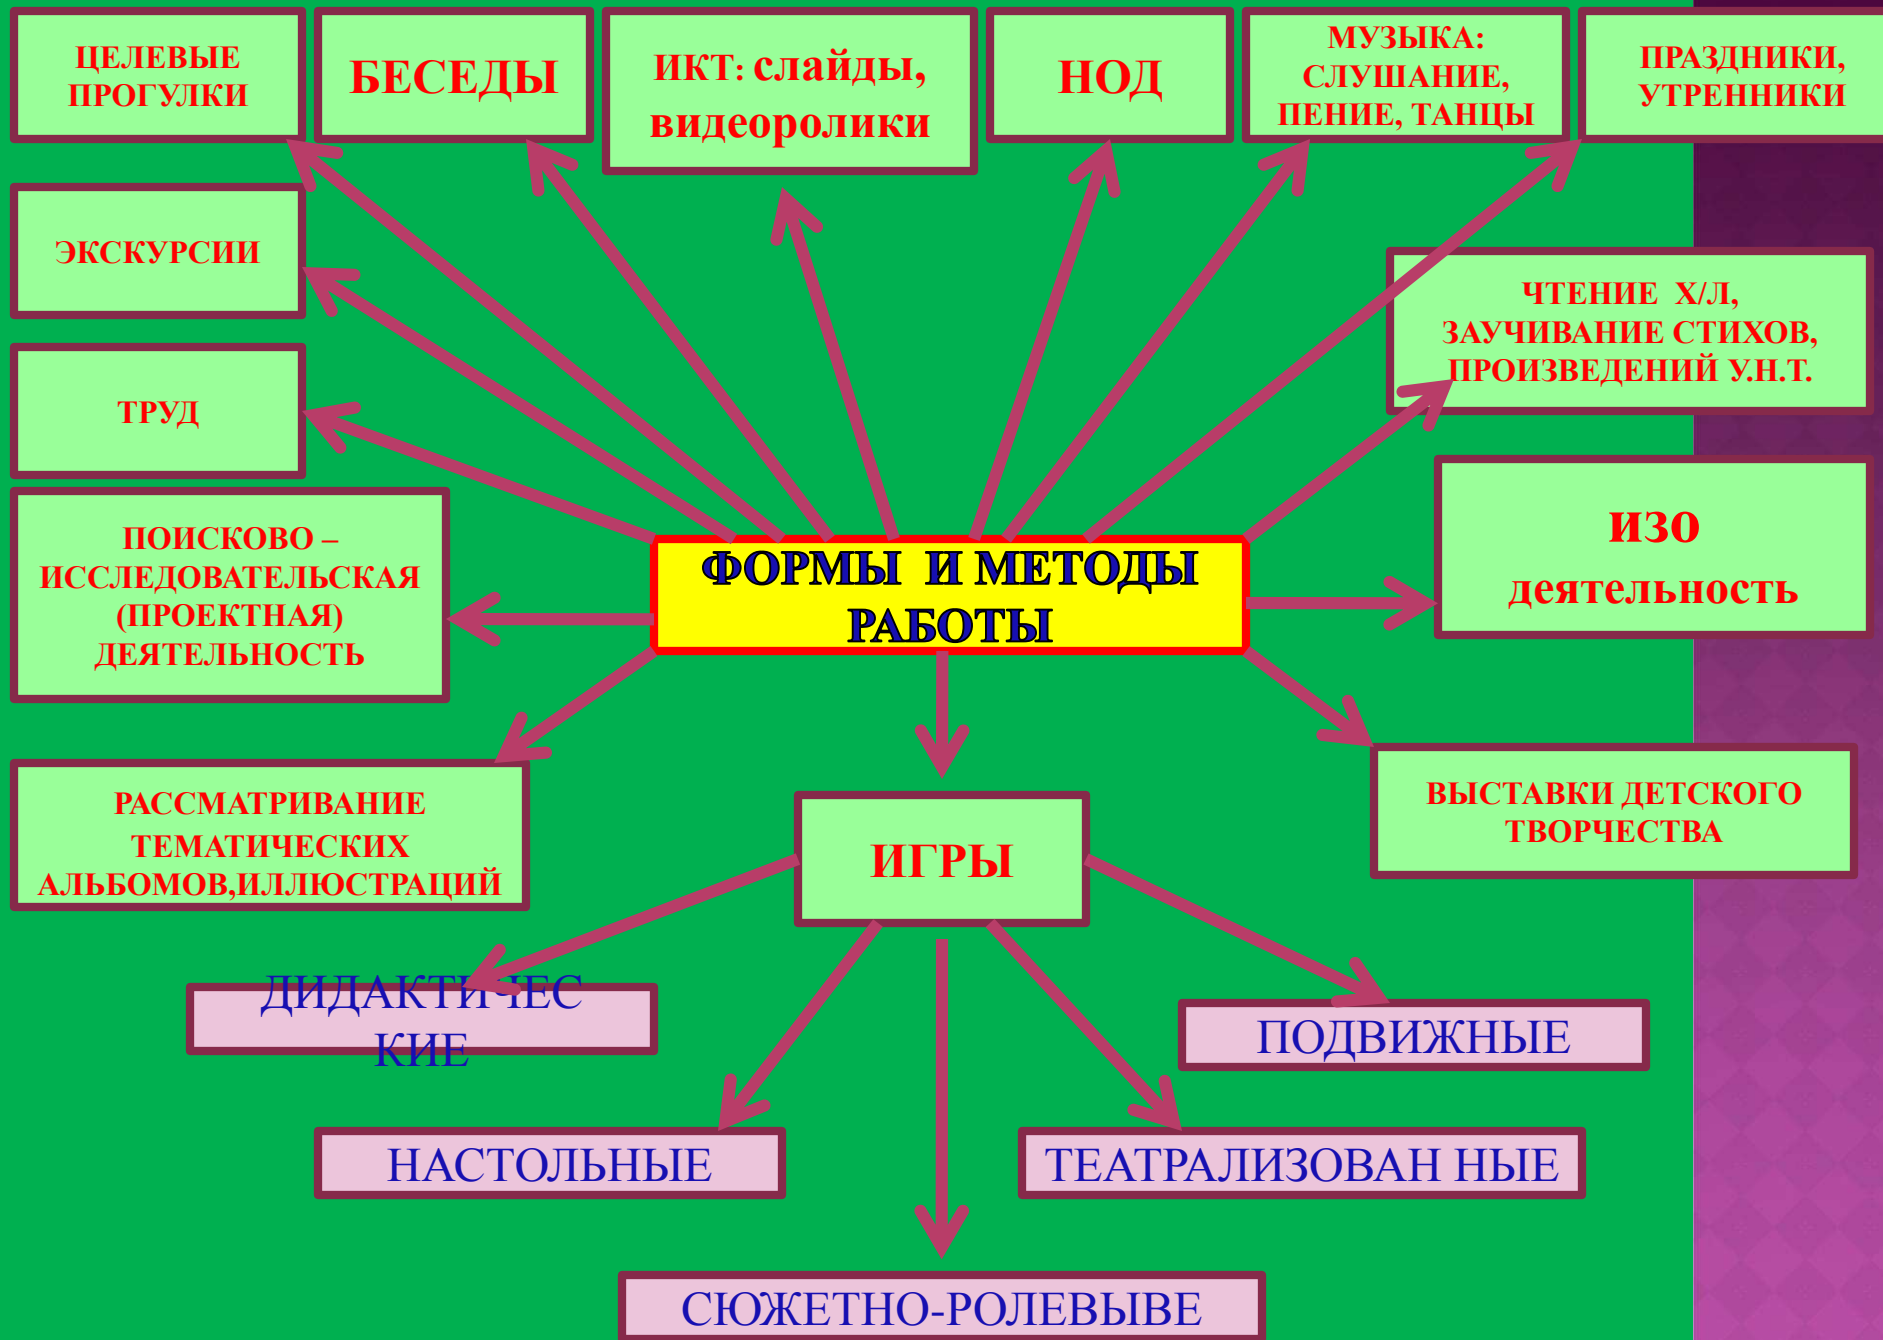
ЦЕЛЕВЫЕ ПРОГУЛКИ

БЕСЕДЫ

ИКТ: слайды, видеоролики

НОД

МУЗЫКА: СЛУШАНИЕ, ПЕНИЕ, ТАНЦЫ

ПРАЗДНИКИ, УТРЕННИКИ

ЭКСКУРСИИ

ЧТЕНИЕ Х/Л, ЗАУЧИВАНИЕ СТИХОВ, ПРОИЗВЕДЕНИЙ У.Н.Т.

ТРУД

ИЗО деятельность

ПОИСКОВО – ИССЛЕДОВАТЕЛЬСКАЯ (ПРОЕКТНАЯ) ДЕЯТЕЛЬНОСТЬ

ФОРМЫ И МЕТОДЫ РАБОТЫ

РАССМАТРИВАНИЕ ТЕМАТИЧЕСКИХ АЛЬБОМОВ,ИЛЛЮСТРАЦИЙ

ИГРЫ

ВЫСТАВКИ ДЕТСКОГО ТВОРЧЕСТВА

ДИДАКТИЧЕС КИЕ

ПОДВИЖНЫЕ

НАСТОЛЬНЫЕ

ТЕАТРАЛИЗОВАН НЫЕ

СЮЖЕТНО-РОЛЕВЫВЕ